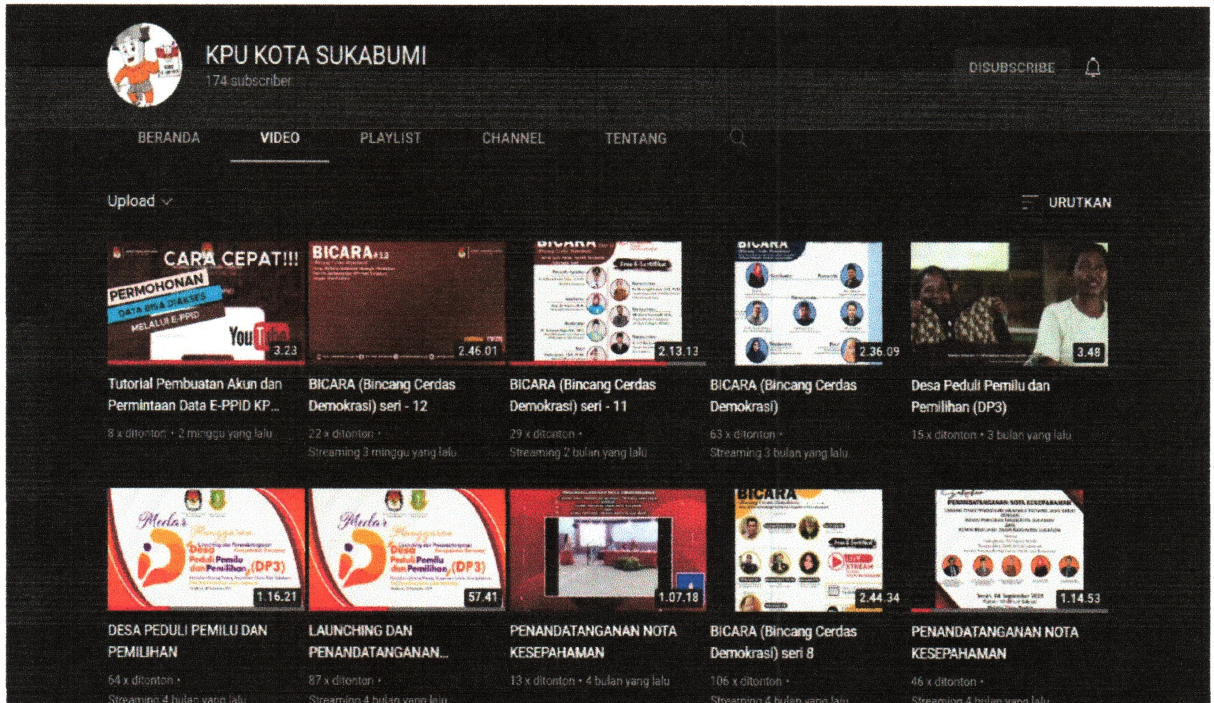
KPU KOTA SUKABUMI
174 subscriber

DISUBSCRIBE

BERANDA VIDEO PLAYLIST CHANNEL TENTANG

Upload

URUTKAN

CARA CEPAT!!!
PERMOHONAN
DATA BISA DIAKSES
MELALUI E-PPID
3.23
Tutorial Pembuatan Akun dan Permintaan Data E-PPID KP...
8 x ditonton • 2 minggu yang lalu

BICARA
2.46.01
BICARA (Bincang Cerdas Demokrasi) seri - 12
22 x ditonton • Streaming 3 minggu yang lalu

BICARA
2.13.13
BICARA (Bincang Cerdas Demokrasi) seri - 11
29 x ditonton • Streaming 2 bulan yang lalu

BICARA
2.36.09
BICARA (Bincang Cerdas Demokrasi)
63 x ditonton • Streaming 3 bulan yang lalu

3.48
Desa Peduli Pemilu dan Pemilihan (DP3)
15 x ditonton • 3 bulan yang lalu

Desa Peduli Pemilu dan Pemilihan (DP3)
1.16.21
DESA PEDULI PEMILU DAN PEMILIHAN
64 x ditonton • Streaming 4 bulan yang lalu

Desa Peduli Pemilu dan Pemilihan (DP3)
57.41
LAUNCHING DAN PENANDATANGANAN...
87 x ditonton • Streaming 4 bulan yang lalu

1.07.18
PENANDATANGANAN NOTA KESEPAHAMAN
13 x ditonton • 4 bulan yang lalu

BICARA
2.44.34
BICARA (Bincang Cerdas Demokrasi) seri 8
106 x ditonton • Streaming 4 bulan yang lalu

PENANDATANGANAN NOTA KESEPAHAMAN
1.14.53
PENANDATANGANAN NOTA KESEPAHAMAN
46 x ditonton • Streaming 4 bulan yang lalu